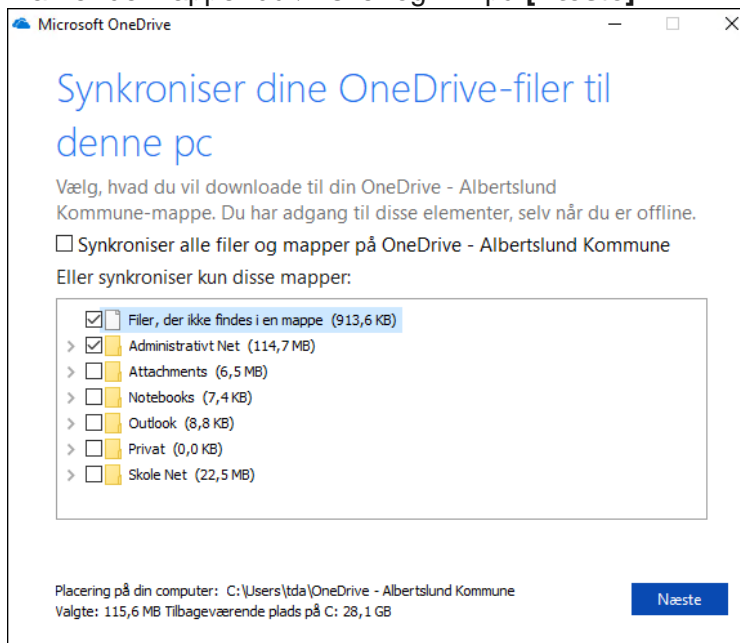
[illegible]

Microsoft OneDrive

Synkroniser dine OneDrive-filer til denne pc

Vælg, hvad du vil downloade til din OneDrive - Albertslund Kommune-mappe. Du har adgang til disse elementer, selv når du er offline.

☐ Synkroniser alle filer og mapper på OneDrive - Albertslund Kommune

Eller synkroniser kun disse mapper:

☑ Filer, der ikke findes i en mappe (913,6 KB)
☑ Administrativt Net (114,7 MB)
☐ Attachments (6,5 MB)
☐ Notebooks (7,4 KB)
☐ Outlook (8,8 KB)
☐ Privat (0,0 KB)
☐ Skole Net (22,5 MB)

Placering på din computer: C:\Users\tda\OneDrive - Albertslund Kommune
Valgte: 115,6 MB Tilbageværende plads på C: 28,1 GB

Næste